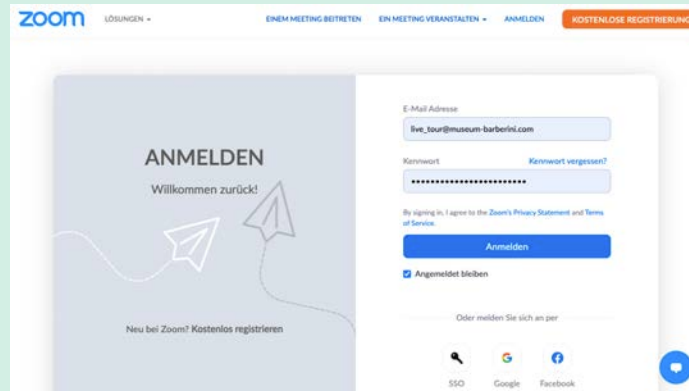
zoom LÖSUNGEN ▾ EINEM MEETING BEITRETEN EIN MEETING VERANSTALTEN ▾ ANMELDEN KOSTENLOSE REGISTRIERUNG

ANMELDEN

Willkommen zurück!

Neu bei Zoom? Kostenlos registrieren

E-Mail Adresse

live_tour@museum-barberini.com

Kennwort

Kennwort vergessen?

••••••••••••••••••••••••

By signing in, I agree to the Zoom's Privacy Statement and Terms of Service.

Anmelden

Angemeldet bleiben

Oder melden Sie sich an per

SSO Google Facebook